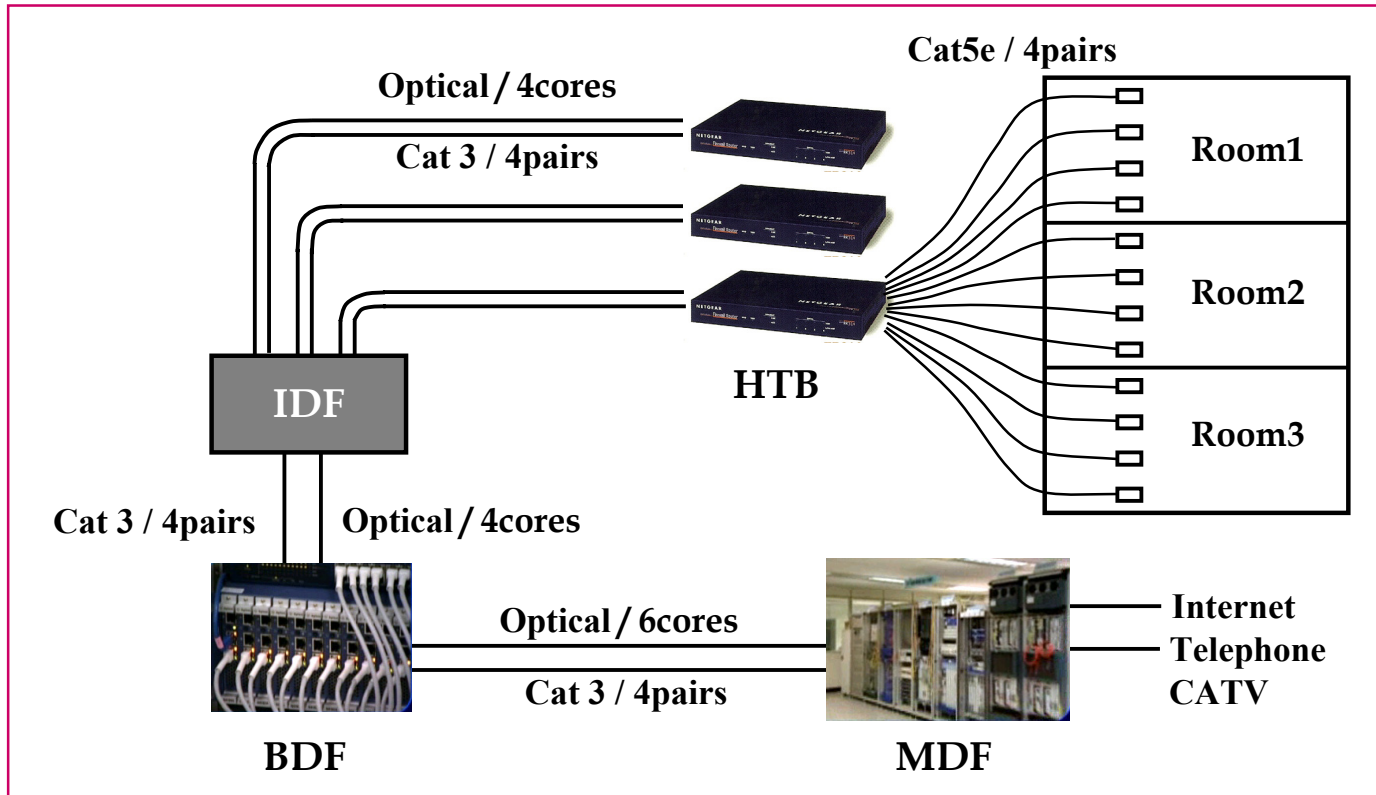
Cat5e / 4pairs

Optical / 4cores

Cat 3 / 4pairs

NETGEAR

NETGEAR

NETGEAR

Room1

Room2

Room3

IDF

HTB

Cat 3 / 4pairs

Optical / 4cores

Optical / 6cores

Cat 3 / 4pairs

Internet

Telephone

CATV

BDF

MDF